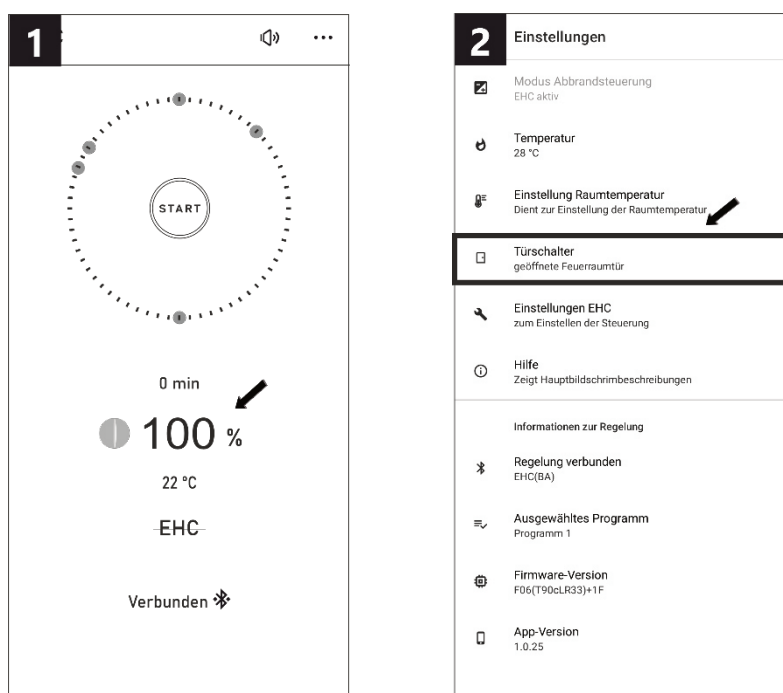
1

START

0 min

100 %

22 °C

EHC

Verbunden

2 Einstellungen

Modus Abbrandsteuerung
EHC aktiv

Temperatur
28 °C

Einstellung Raumtemperatur
Dient zur Einstellung der Raumtemperatur

Türschalter
geöffnete Feuerraumtür

Einstellungen EHC
zum Einstellen der Steuerung

Hilfe
Zeigt Hauptbildschirmbeschreibungen

Informationen zur Regelung

Regelung verbunden
EHC(BA)

Ausgewähltes Programm
Programm 1

Firmware-Version
F06(T90cLR33)+1F

App-Version
1.0.25